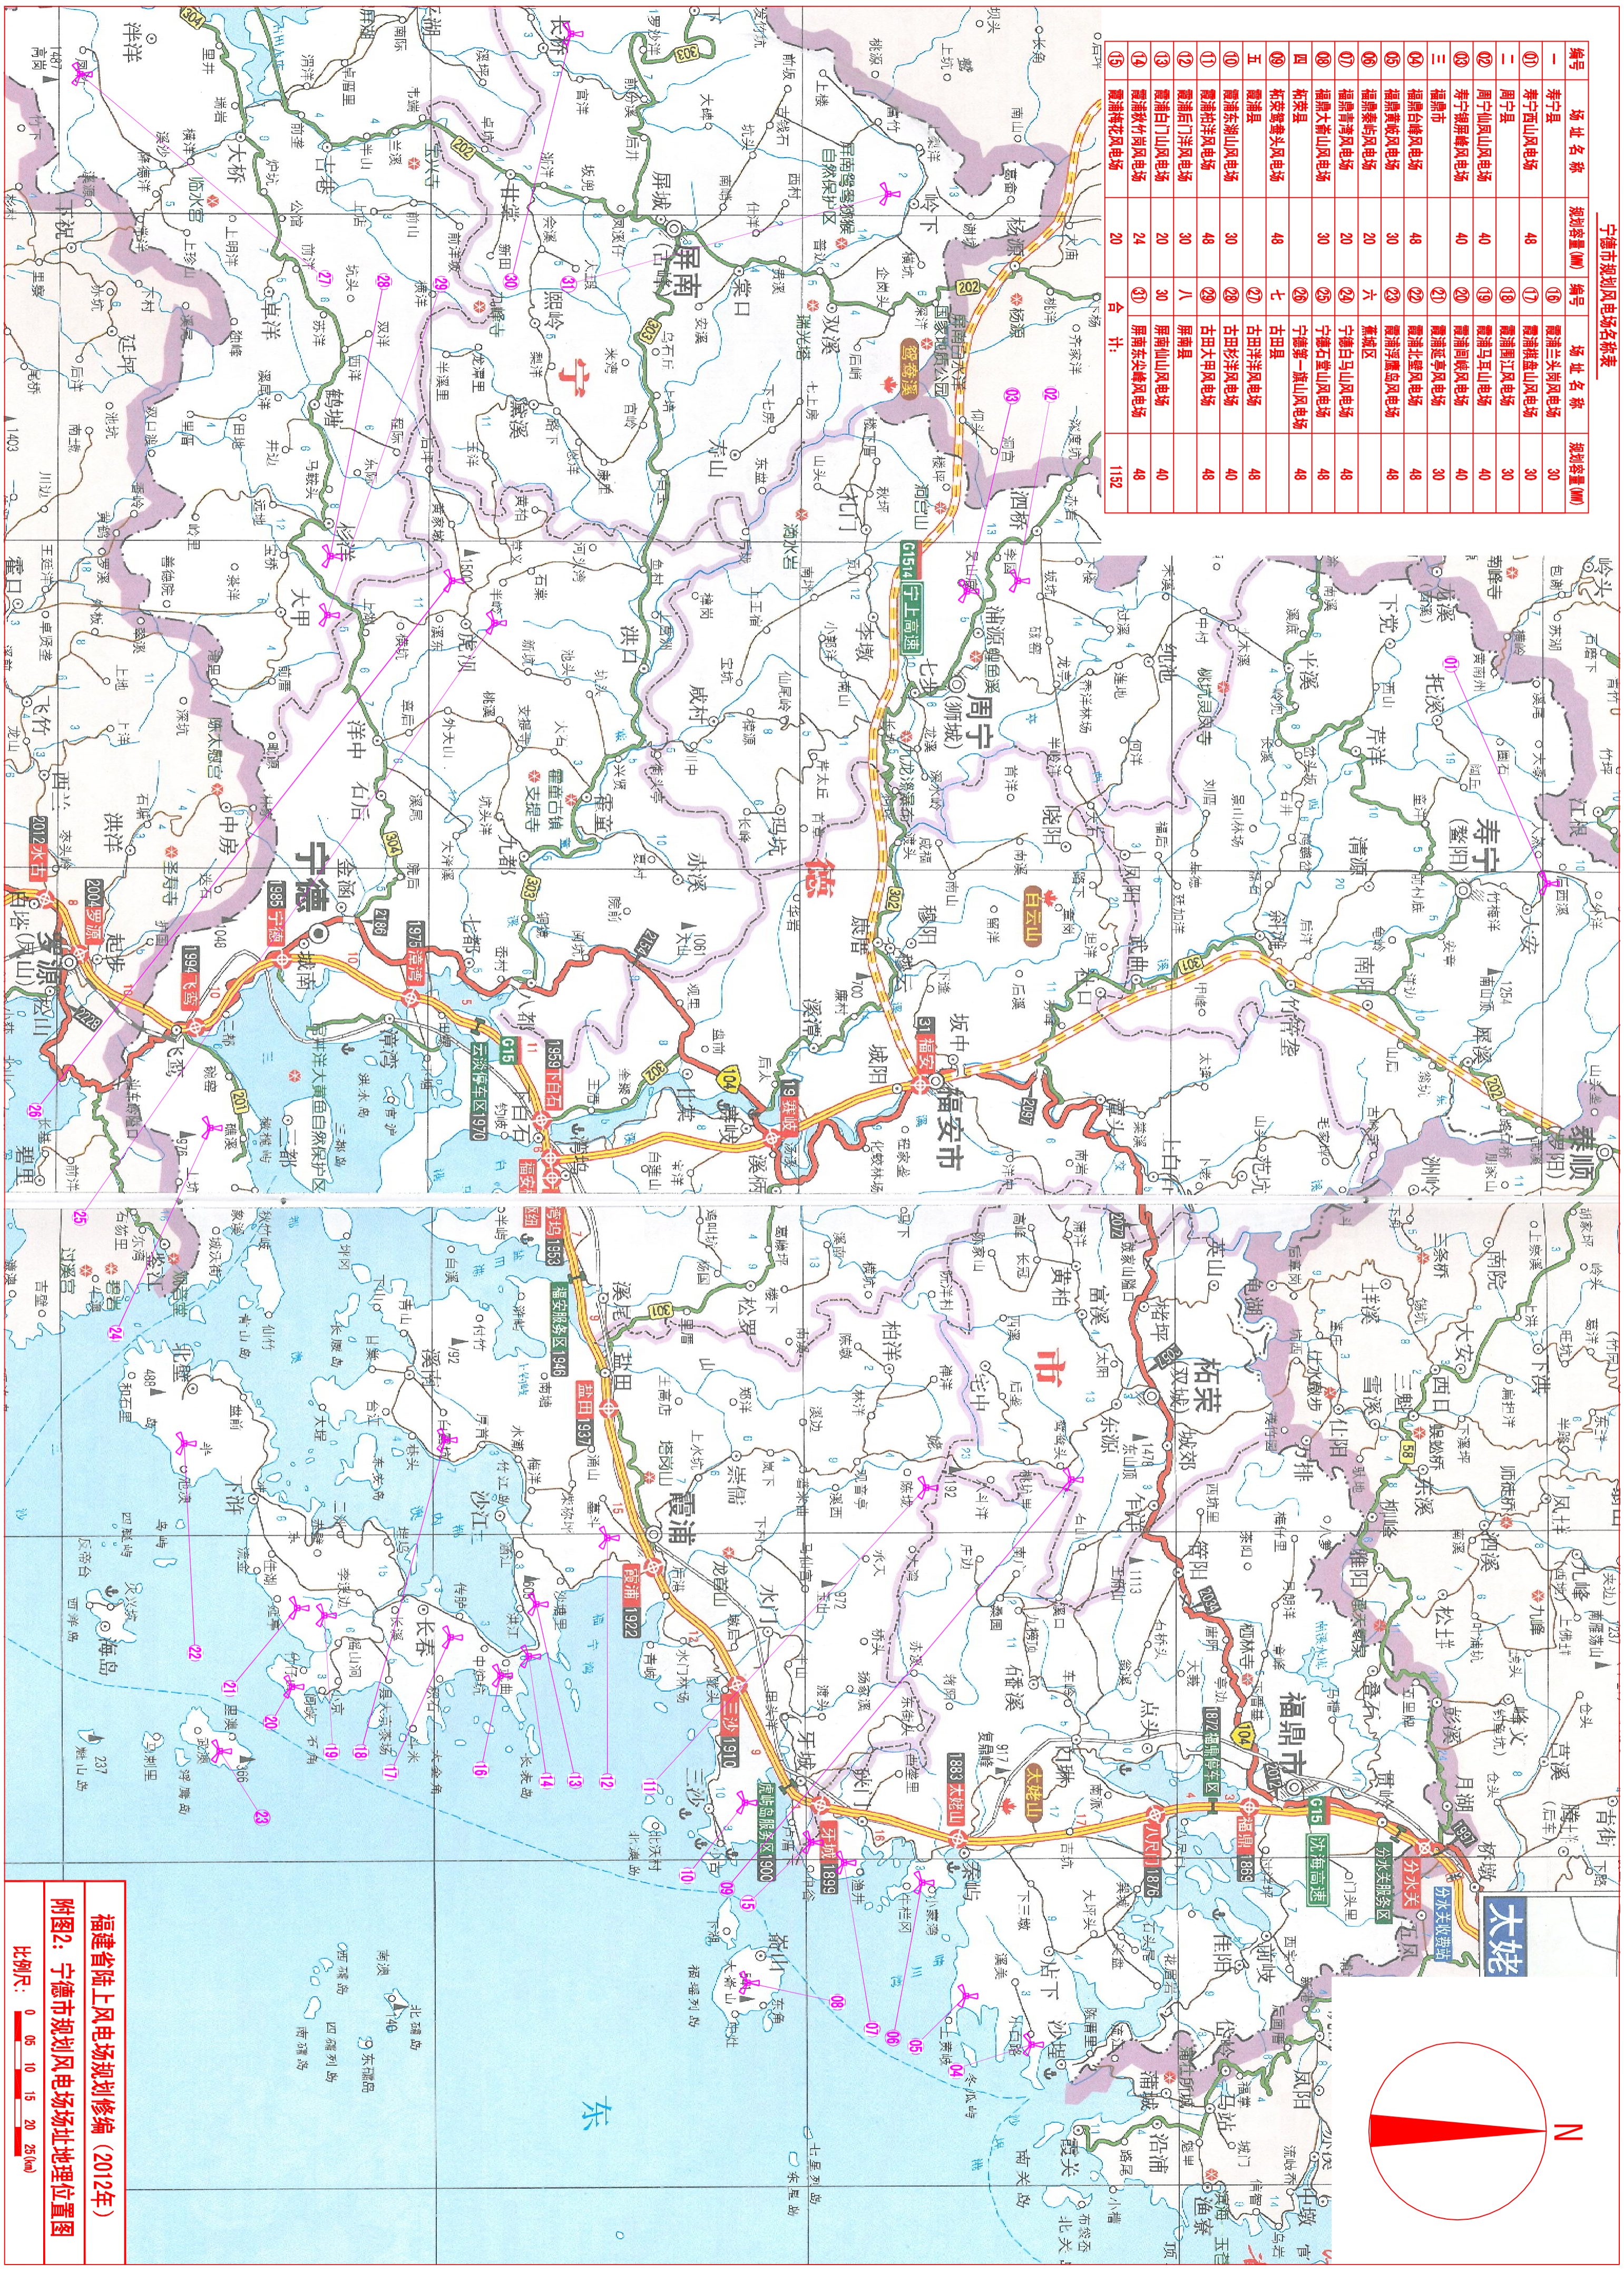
福建省陆上风电场规划修编（2012年）
附图2：宁德市规划风电场址地理位置图
比例尺：0 5 10 15 20 25(km)

宁德市规划风电场名称表

| 编号 | 场址名称 | 规划容量(MW) | 编号 | 场址名称 | 规划容量(MW) |
|---|---|---|---|---|---|
| 一 | 寿宁县 | | ⑯ | 霞浦三沙东风电场 | 30 |
| ① | 寿宁西山风电场 | 48 | ⑰ | 霞浦浮鹰岛风电场 | 30 |
| 二 | 周宁县 | | ⑱ | 霞浦马耳山风电场 | 40 |
| ② | 周宁仙风山风电场 | 40 | ⑲ | 霞浦高峰风电场 | 40 |
| ③ | 周宁屏峰风电场 | 40 | ⑳ | 霞浦海岛风电场 | 30 |
| 三 | 福鼎市 | | ㉑ | 霞浦北壁风电场 | 30 |
| ④ | 福鼎台峰风电场 | 48 | ㉒ | 霞浦浮鹰风电场 | 40 |
| ⑤ | 福鼎嵛山风电场 | 30 | ㉓ | 霞浦鹰风电场 | 40 |
| ⑥ | 福鼎秦屿风电场 | 20 | 六 | 蕉城区 | |
| ⑦ | 福鼎硖门风电场 | 20 | ㉔ | 宁德白马山风电场 | 48 |
| ⑧ | 福鼎大嵛山风电场 | 30 | ㉕ | 宁德石堂山风电场 | 48 |
| 四 | 柘荣县 | | ㉖ | 宁德第一湾山风电场 | 48 |
| ⑨ | 柘荣东狮山风电场 | 48 | 七 | 古田县 | |
| 五 | 霞浦县 | | ㉗ | 古田吉巷风电场 | 40 |
| ⑩ | 霞浦东冲风电场 | 30 | ㉘ | 古田杉洋风电场 | 40 |
| ⑪ | 霞浦长春风电场 | 48 | 八 | 屏南县 | |
| ⑫ | 霞浦北壁风电场 | 20 | ㉙ | 屏南仙山风电场 | 48 |
| ⑬ | 霞浦三沙风电场 | 20 | ㉚ | 屏南东朱峰风电场 | 40 |
| ⑭ | 霞浦牙城风电场 | 24 | | 合计 | 1152 |
| ⑮ | 霞浦水门风电场 | 20 | | | |

宁德 福安市 福鼎市 霞浦 寿宁 周宁 屏南 古田 柘荣 太姥山 白云山 鸳鸯溪 东 N